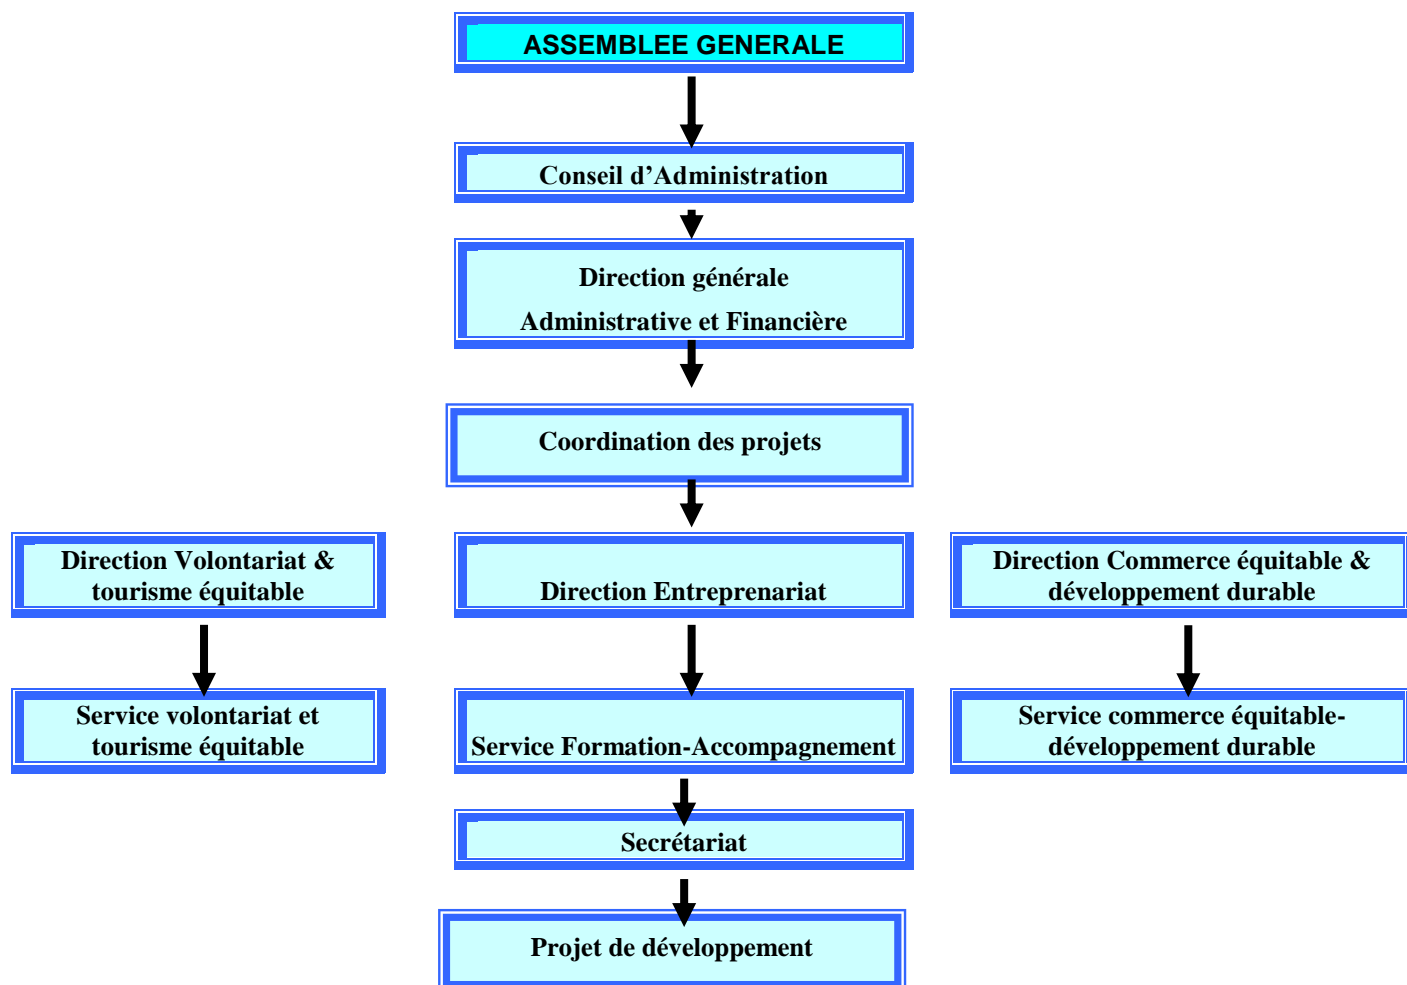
ASSEMBLEE GENERALE

Conseil d’Administration

Direction générale
Administrative et Financière

Coordination des projets

Direction Volontariat & tourisme équitable

Direction Entreprenariat

Direction Commerce équitable & développement durable

Service volontariat et tourisme équitable

Service Formation-Accompagnement

Service commerce équitable-développement durable

Secrétariat

Projet de développement